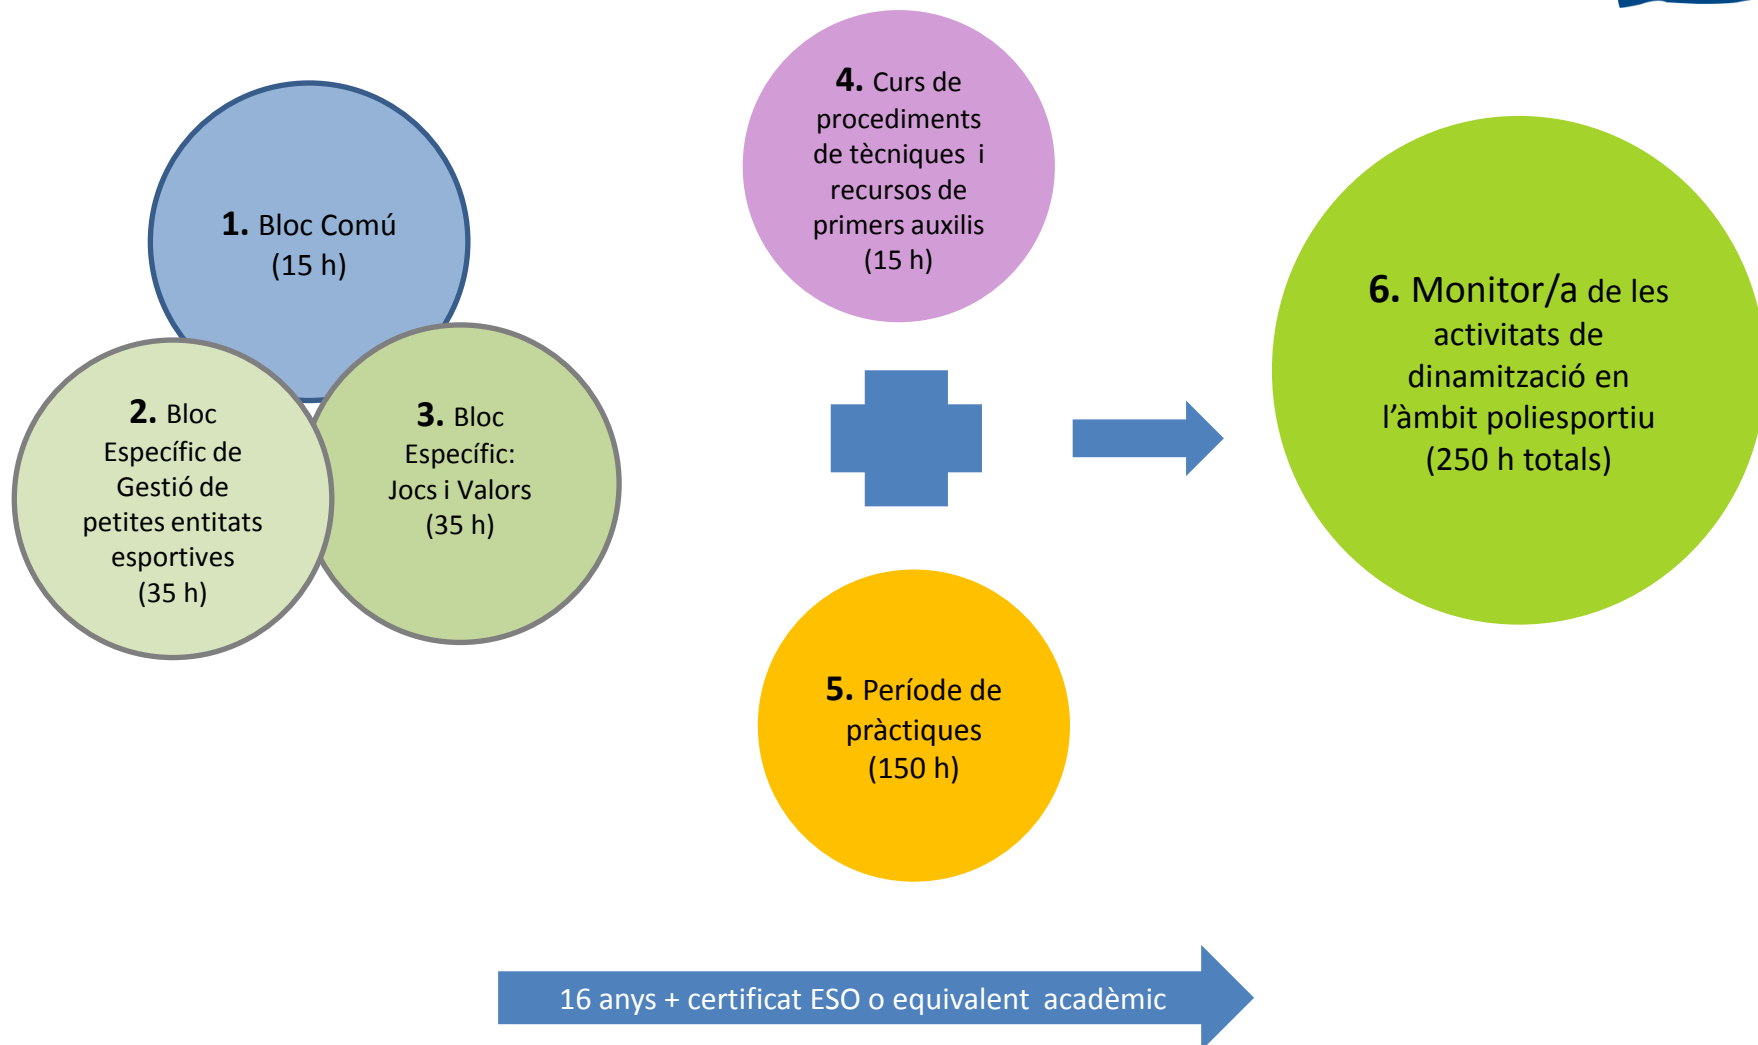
1. Bloc Comú (15 h)

2. Bloc Específic de Gestió de petites entitats esportives (35 h)

3. Bloc Específic: Jocs i Valors (35 h)

4. Curs de procediments de tècniques i recursos de primers auxilis (15 h)

5. Període de pràctiques (150 h)

6. Monitor/a de les activitats de dinamització en l'àmbit poliesportiu (250 h totals)

16 anys + certificat ESO o equivalent acadèmic